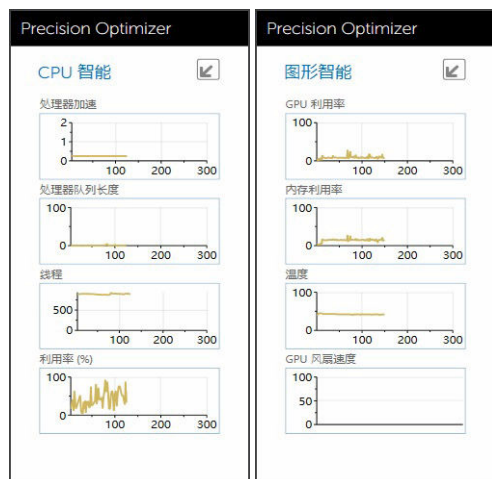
Precision Optimizer

CPU 智能

处理器加速

2
1
0
100 200 300

处理器队列长度

100
0
100 200 300

线程

500
0
100 200 300

利用率 (%)

100
0
100 200 300

Precision Optimizer

图形智能

GPU 利用率

100
0
100 200 300

内存利用率

100
0
100 200 300

温度

100
0
100 200 300

GPU 风扇速度

100
50
0
100 200 300